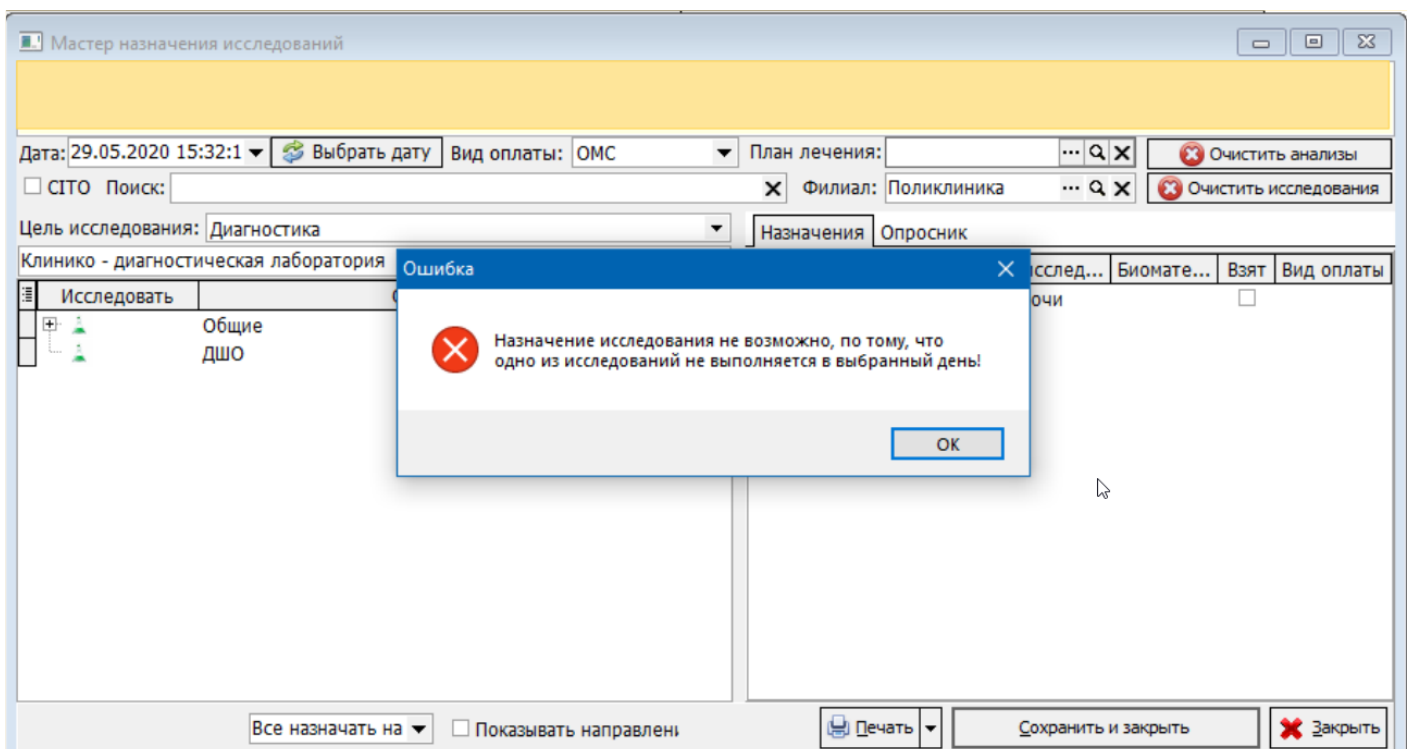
Мастер назначения исследований

Дата: 29.05.2020 15:32:1
Выбрать дату
Вид оплаты: ОМС
План лечения:
Очистить анализы
CITO
Поиск:
Филиал: Поликлиника
Очистить исследования
Цель исследования: Диагностика
Назначения
Опросник
Клинико - диагностическая лаборатория
Исследовать
Общие
ДШО
Исслед...
Биомате...
Взят
Вид оплаты
очи

Ошибка
Назначение исследования не возможно, по тому, что одно из исследований не выполняется в выбранный день!
OK

Все назначать на
Показывать направлени
Печать
Сохранить и закрыть
Закрыть